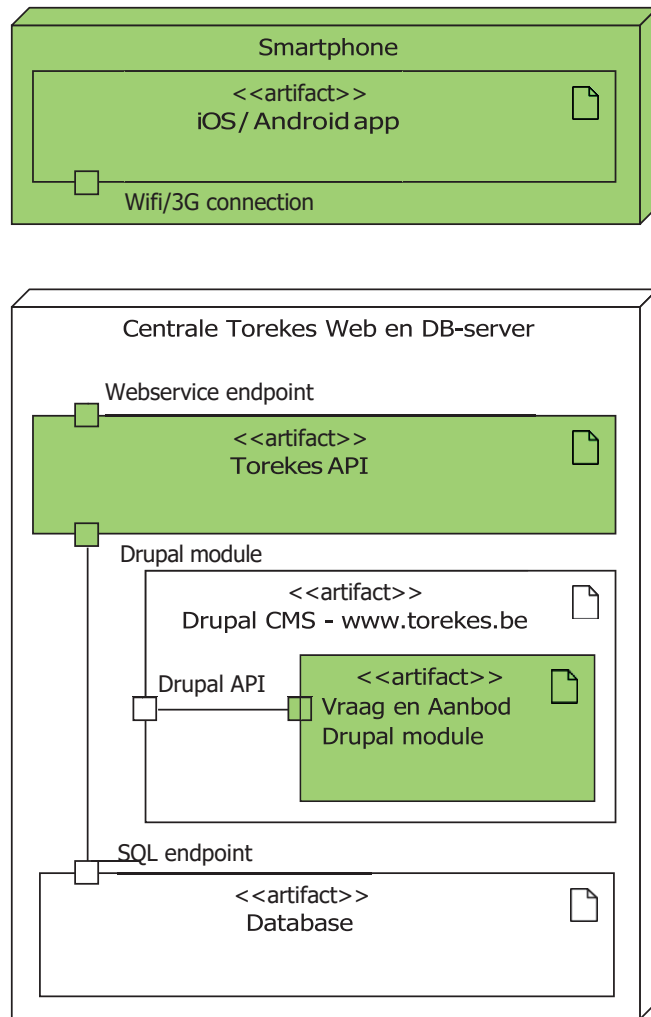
Smartphone

<<artifact>>
iOS / Android app

Wifi/3G connection

Centrale Torekes Web en DB-server

Webservice endpoint

<<artifact>>
Torekes API

Drupal module

<<artifact>>
Drupal CMS - www.torekes.be

Drupal API

<<artifact>>
Vraag en Aanbod Drupal module

SQL endpoint

<<artifact>>
Database